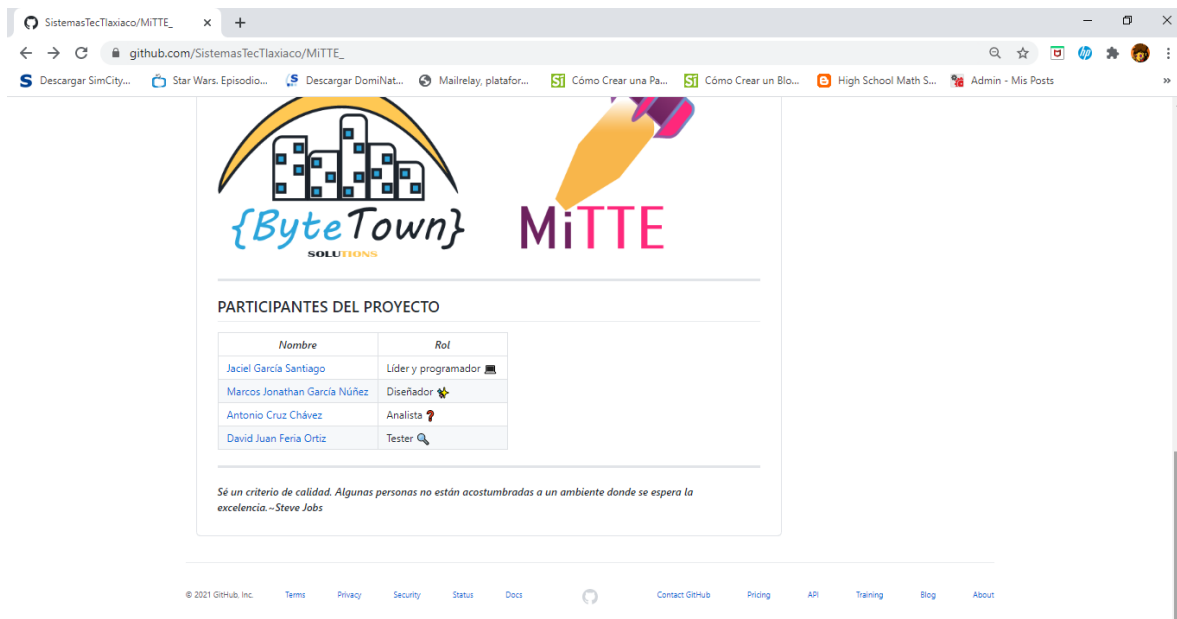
SistemasTecTlaxiaco/MiTTE_ ×

github.com/SistemasTecTlaxiaco/MiTTE_

Descargar SimCity... Star Wars. Episodio... Descargar DomiNat... Mailrelay, platafor... Cómo Crear una Pa... Cómo Crear un Blo... High School Math S... Admin - Mis Posts

{ByteTown}
SOLUTIONS

MiTTE

PARTICIPANTES DEL PROYECTO

| Nombre | Rol |
|---|---|
| Jaciel García Santiago | Líder y programador |
| Marcos Jonathan García Núñez | Diseñador |
| Antonio Cruz Chávez | Analista |
| David Juan Feria Ortiz | Tester |

Sé un criterio de calidad. Algunas personas no están acostumbradas a un ambiente donde se espera la excelencia.~Steve Jobs

© 2021 GitHub, Inc. Terms Privacy Security Status Docs Contact GitHub Pricing API Training Blog About